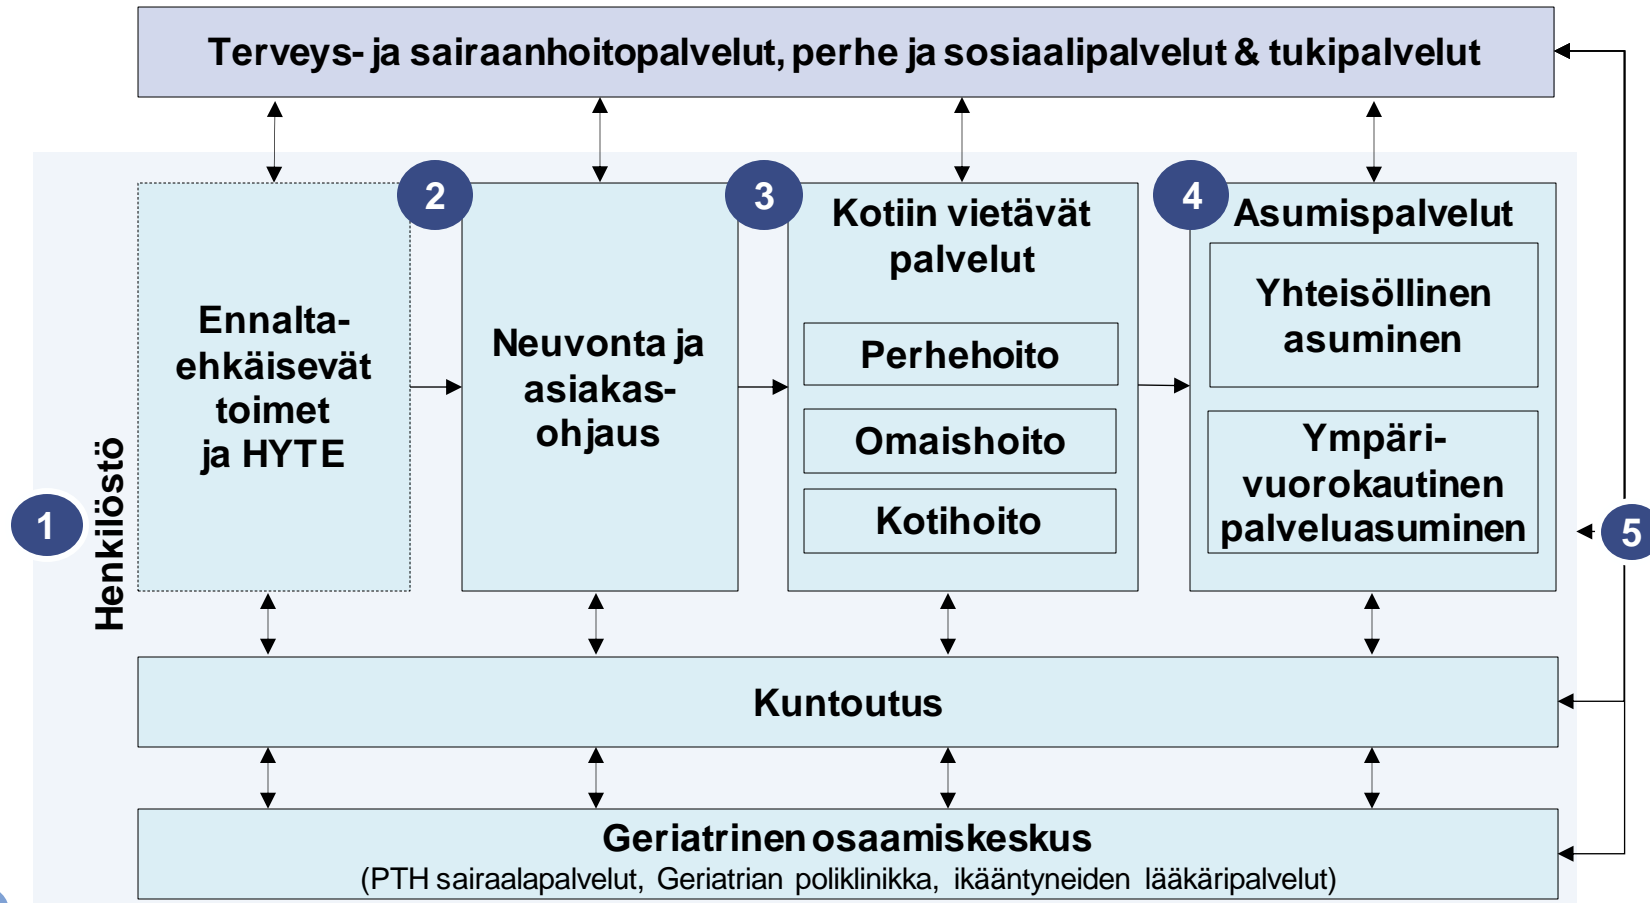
Terveys- ja sairaanhoitopalvelut, perhe ja sosiaalipalvelut & tukipalvelut

1

Henkilöstö

Ennaltaehkäisevät toimet ja HYTE

2

Neuvonta ja asiakasohjaus

3

Kotiin vietävät palvelut

Perhehoito

Omaishoito

Kotihoito

4

Asumispalvelut

Yhteisöllinen asuminen

Ympärivuorokautinen palveluasuminen

5

Kuntoutus

Geriatrinen osaamiskeskus
(PTH sairaalapalvelut, Geriatrian poliklinikka, ikääntyneiden lääkäripalvelut)